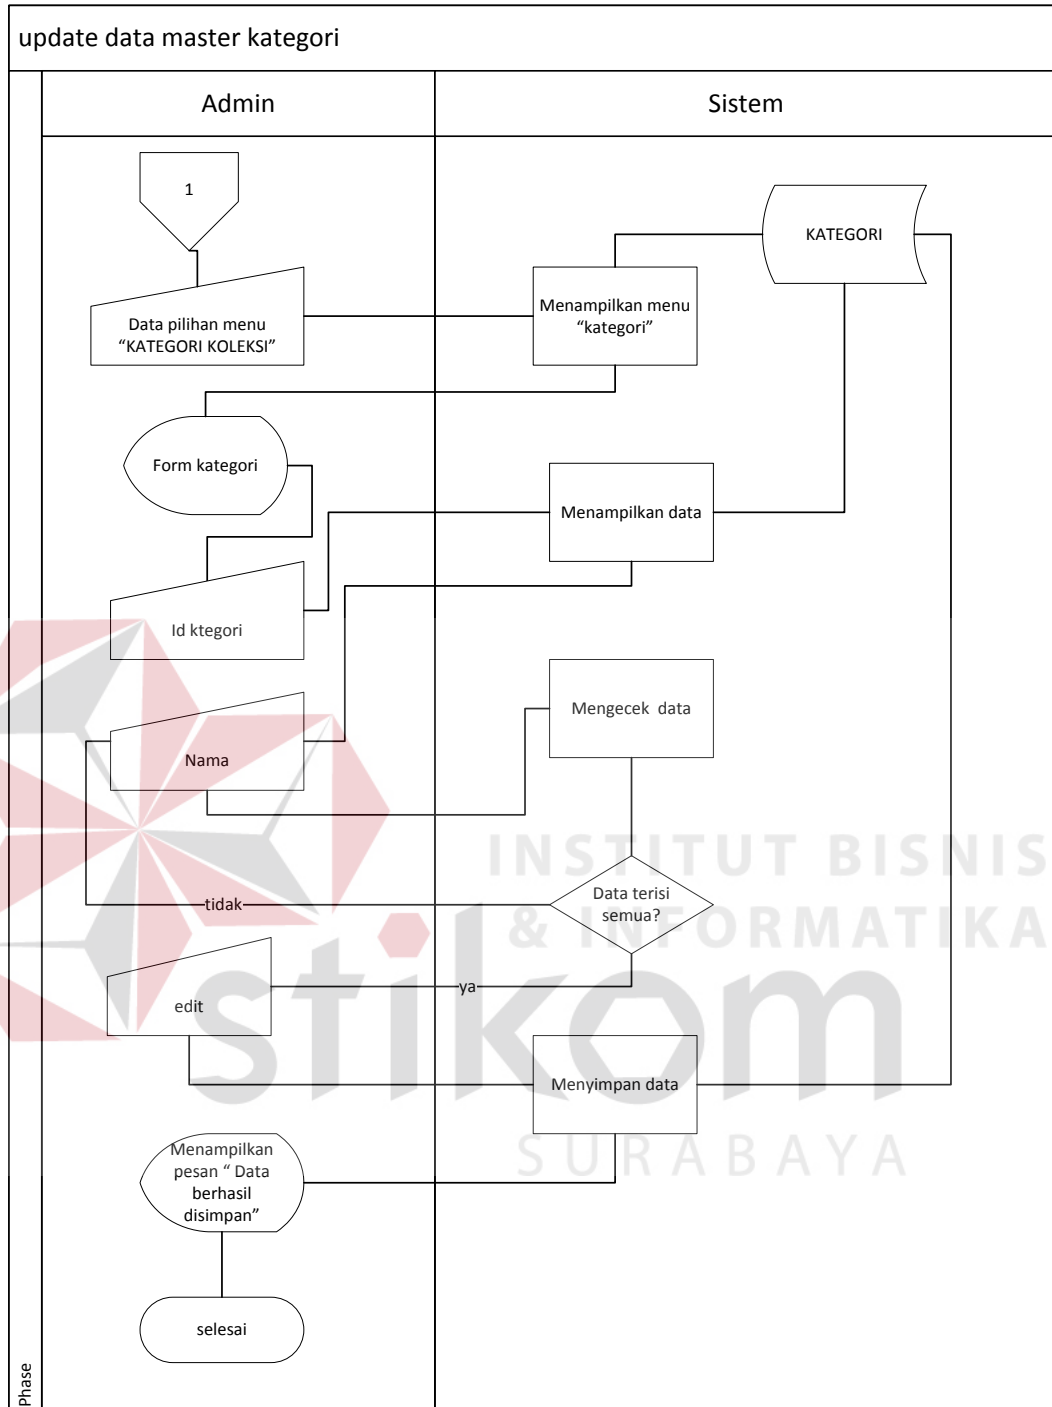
update data master kategori

Admin

Sistem

1

KATEGORI

Data pilihan menu “KATEGORI KOLEKSI”

Menampilkan menu “kategori”

Form kategori

Menampilkan data

Id ktegori

Mengecek data

Nama

INSTITUT BISNIS & INFORMATIKA

tidak

Data terisi semua?

stikom

edit

ya

Menyimpan data

SURABAYA

Menampilkan pesan “ Data berhasil disimpan”

selesai

Phase